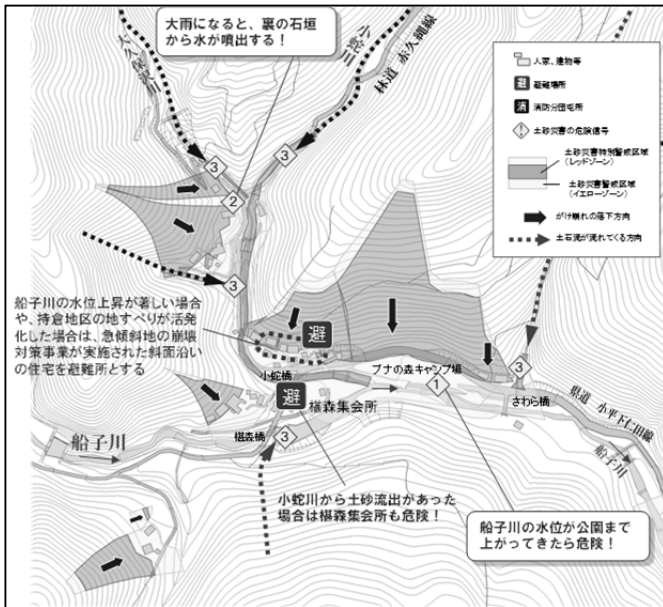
大雨になると、裏の石垣から水が噴出する！

大入沢

小蛇川

林道 赤久縄線

人家、建物等

避 避難場所

消 消防分団屯所

土砂災害の危険個所

土砂災害特別警戒区域（レッドゾーン）

土砂災害警戒区域（イエローゾーン）

がけ崩れの落下方向

土石流が流れてくる方向

3

2

3

3

船子川の水位上昇が著しい場合や、持倉地区の地すべりが活発化した場合は、急傾斜地の崩壊対策事業が実施された斜面沿いの住宅を避難所とする

避

小蛇橋

避 椹森集会所

ブナの森キャンプ場

1

3

さわら橋

県道 小平下仁田線

船子川

船子川

椹森橋

3

小蛇川から土砂流出があった場合は椹森集会所も危険！

船子川の水位が公園まで上がってきたら危険！